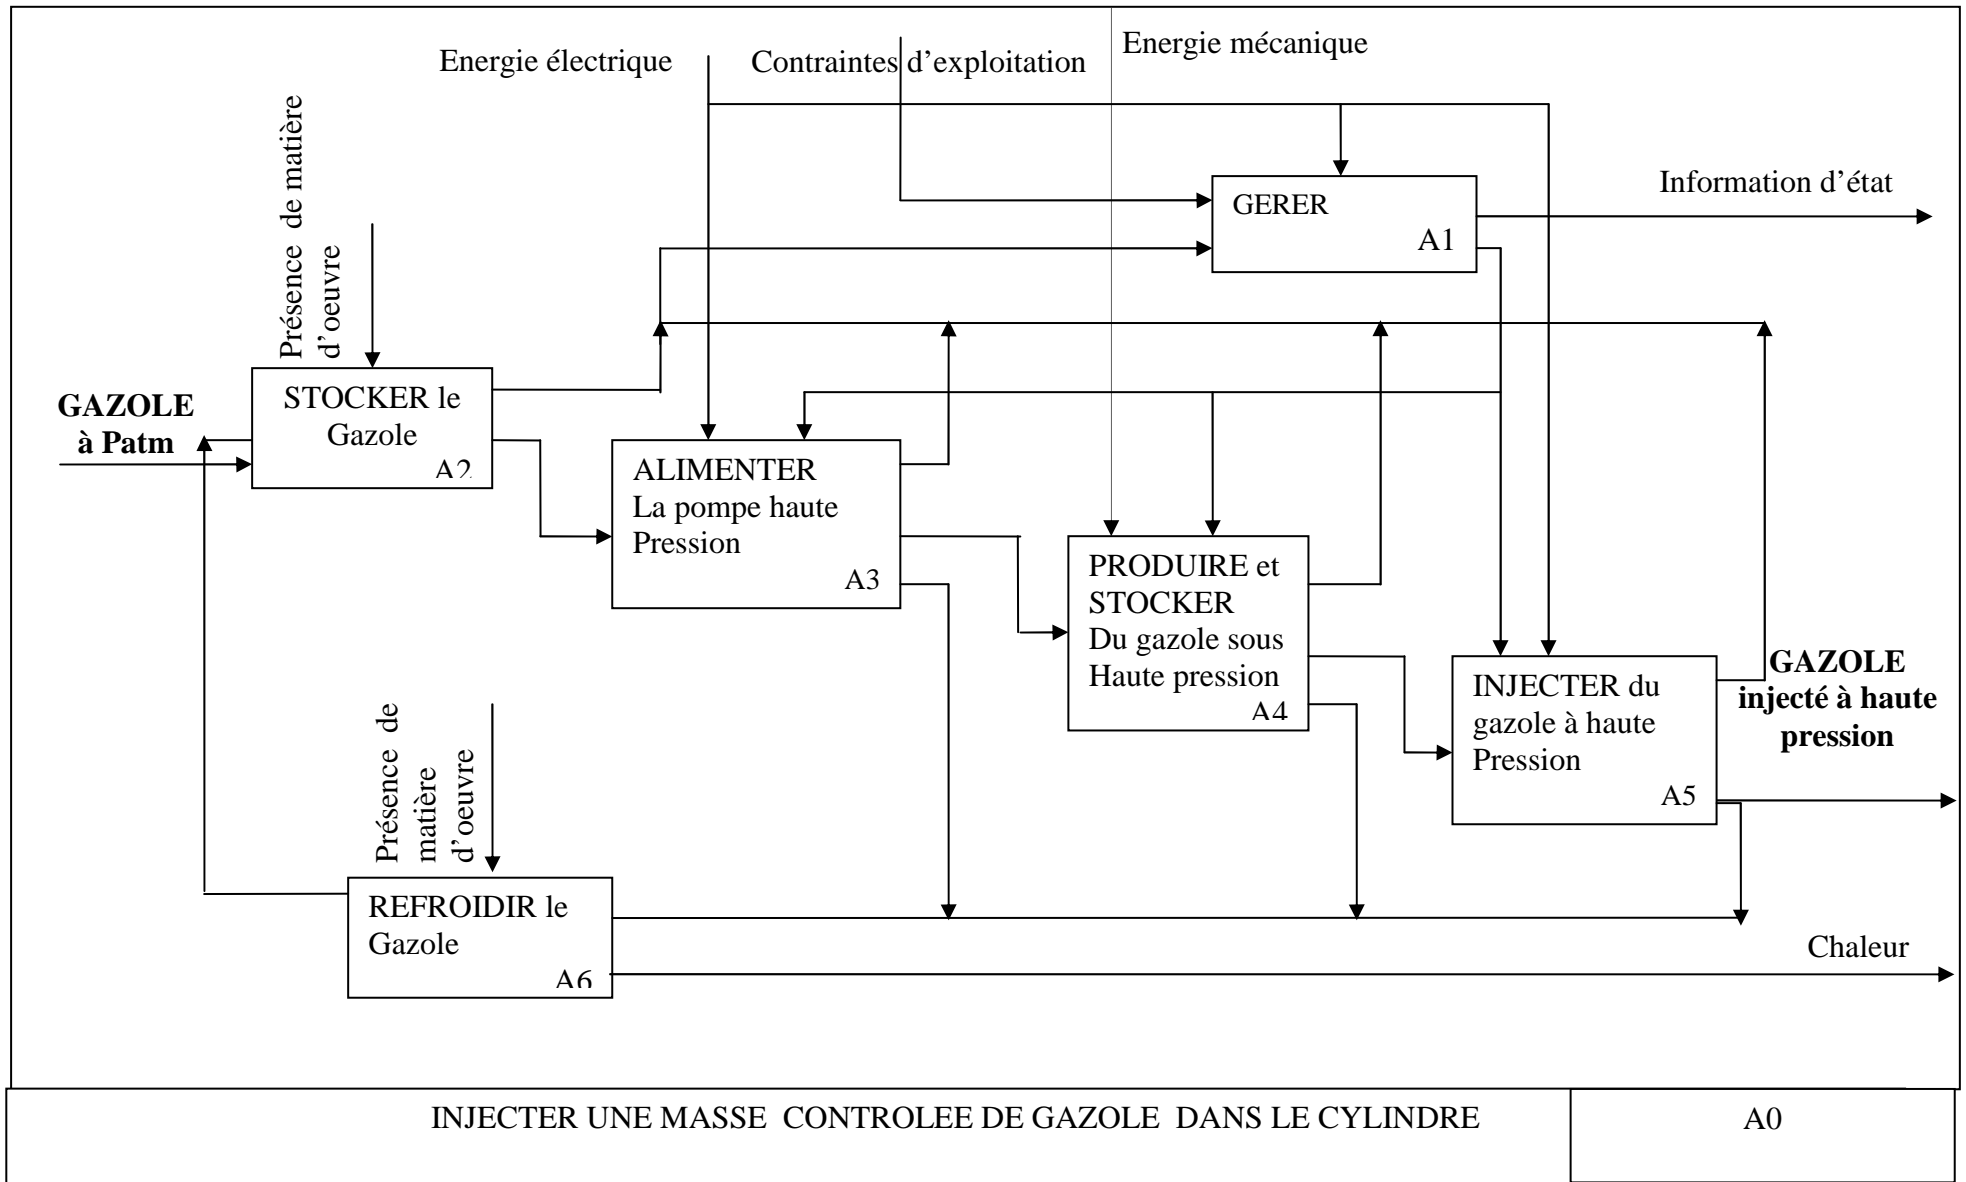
Energie électrique

Contraintes d'exploitation

Energie mécanique

Présence de matière d'oeuvre

GERER

A1

Information d'état

GAZOLE à Patm

STOCKER le Gazole

A2

ALIMENTER La pompe haute Pression

A3

PRODUIRE et STOCKER Du gazole sous Haute pression

A4

INJECTER du gazole à haute Pression

A5

GAZOLE injecté à haute pression

Présence de matière d'oeuvre

REFROIDIR le Gazole

A6

Chaleur

INJECTER UNE MASSE CONTROLEE DE GAZOLE DANS LE CYLINDRE

A0